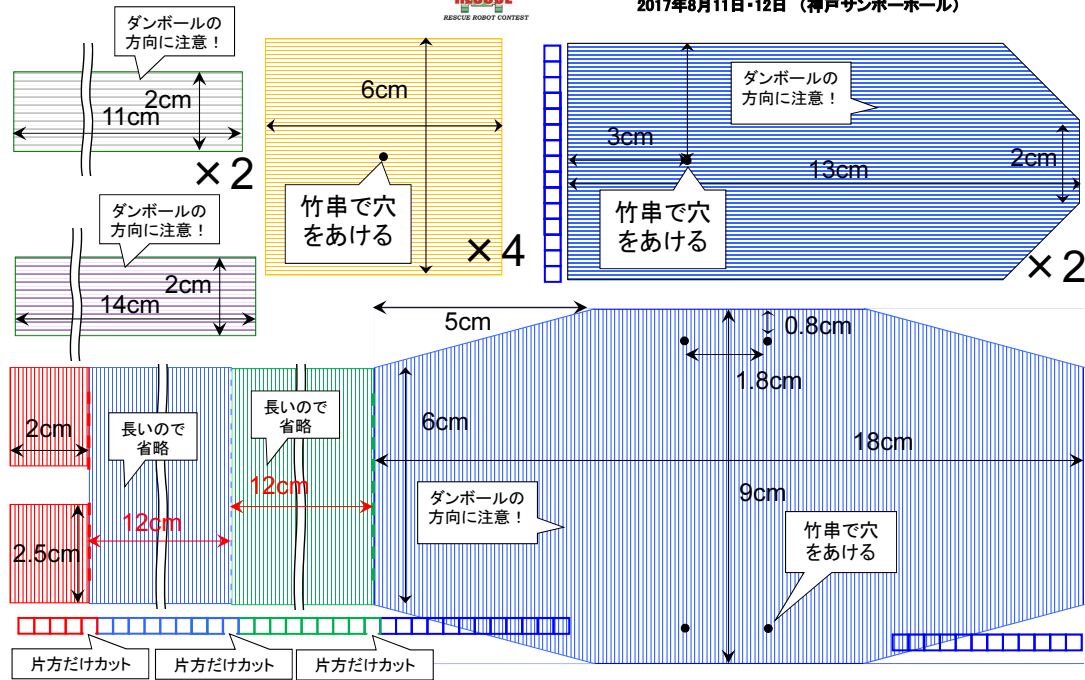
RESCUE ROBOT CONTEST
2017年8月11日・12日 （神戸サンボーホール）

ダンボールの方向に注意！
2cm
11cm
×２

6cm
竹串で穴をあける
×４

ダンボールの方向に注意！
3cm
13cm
2cm
竹串で穴をあける
×２

ダンボールの方向に注意！
2cm
14cm

5cm
0.8cm
1.8cm
2cm
長いので省略
長いので省略
12cm
12cm
6cm
18cm
9cm
ダンボールの方向に注意！
2.5cm
竹串で穴をあける

片方だけカット
片方だけカット
片方だけカット